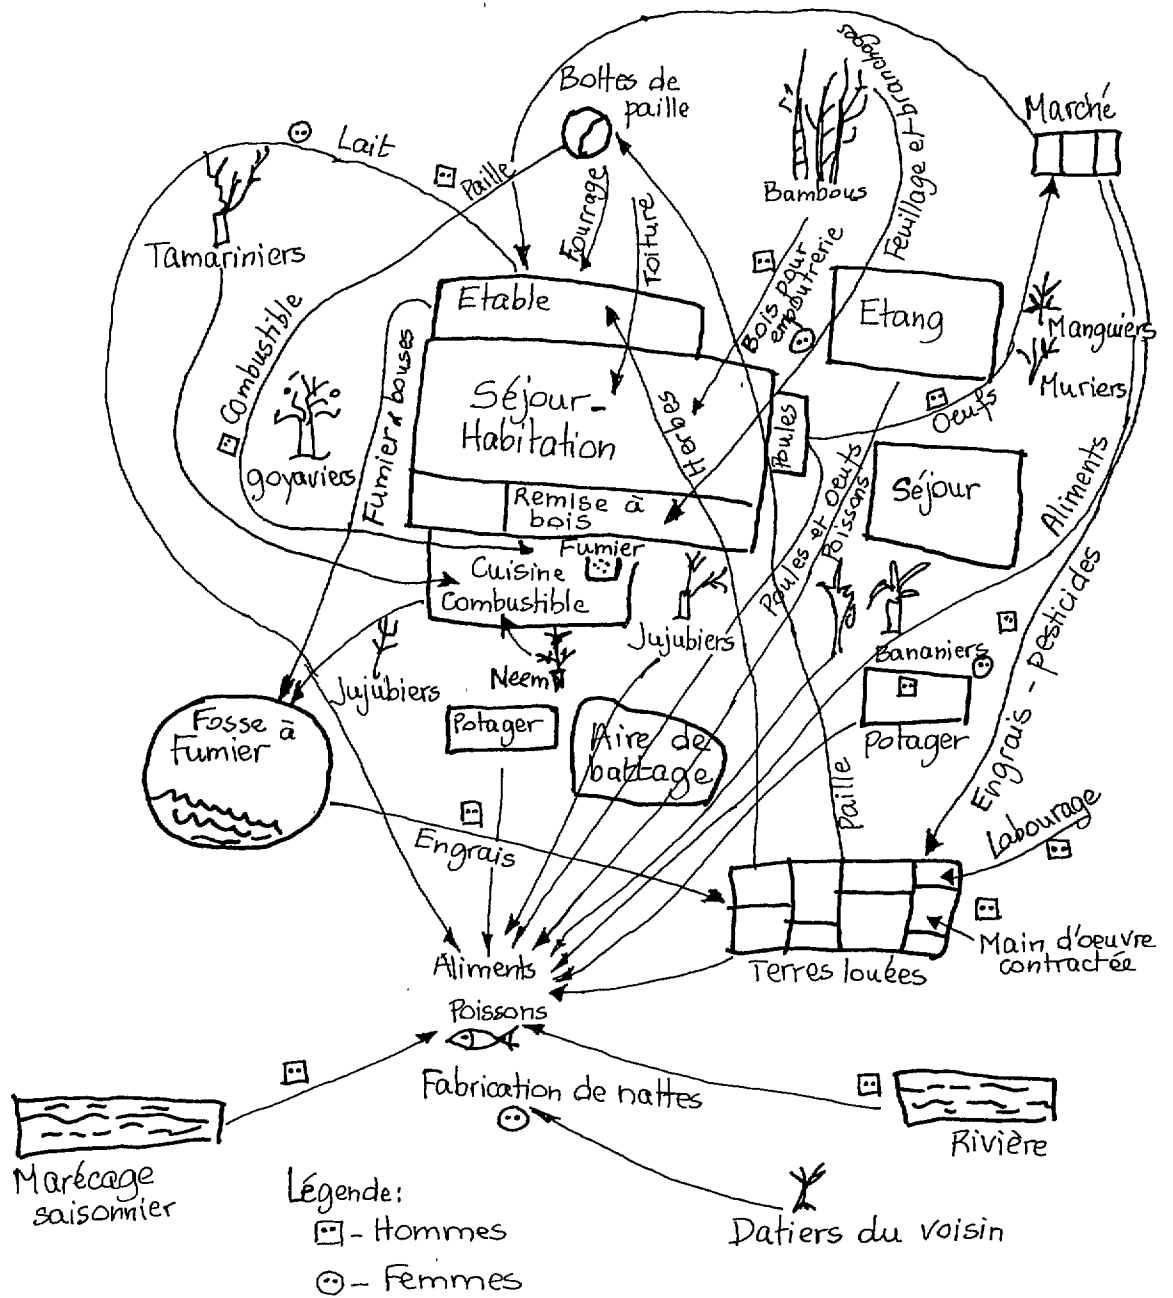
Boltes de paille

Feuillage et branchages

Marché

Lait

Paille

Bambous

Fourrage

Toiture

Tamariniers

Bois pour empoutrerie

Feuillage et branchages

Etable

Etang

Manguiers

Combustible

Fumier & bouses

Séjour-Habitation

Herbes

Poules

Oeufs

Muriers

goyaviers

Remise à bois

Poules et Oeufs Poissons

Séjour

Aliments

Fumier

Cuisine

Combustible

Jujubiers

Engrais - pesticides

Neem

Bananiers

Jujubiers

Fosse à Fumier

Potager

Aire de battage

Potager

Paille

Labourage

Engrais

Aliments

Terres louées

Main d'oeuvre contractée

Poissons

Fabrication de nattes

Marécage saisonnier

Rivière

Légende:
- Hommes
- Femmes

Datiers du voisin